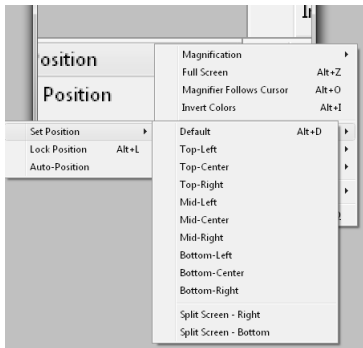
Ir

osition

Position

Magnification
Full Screen Alt+Z
Magnifier Follows Cursor Alt+O
Invert Colors Alt+I

Set Position
Lock Position Alt+L
Auto-Position

Default Alt+D
Top-Left
Top-Center
Top-Right
Mid-Left
Mid-Center
Mid-Right
Bottom-Left
Bottom-Center
Bottom-Right
Split Screen - Right
Split Screen - Bottom